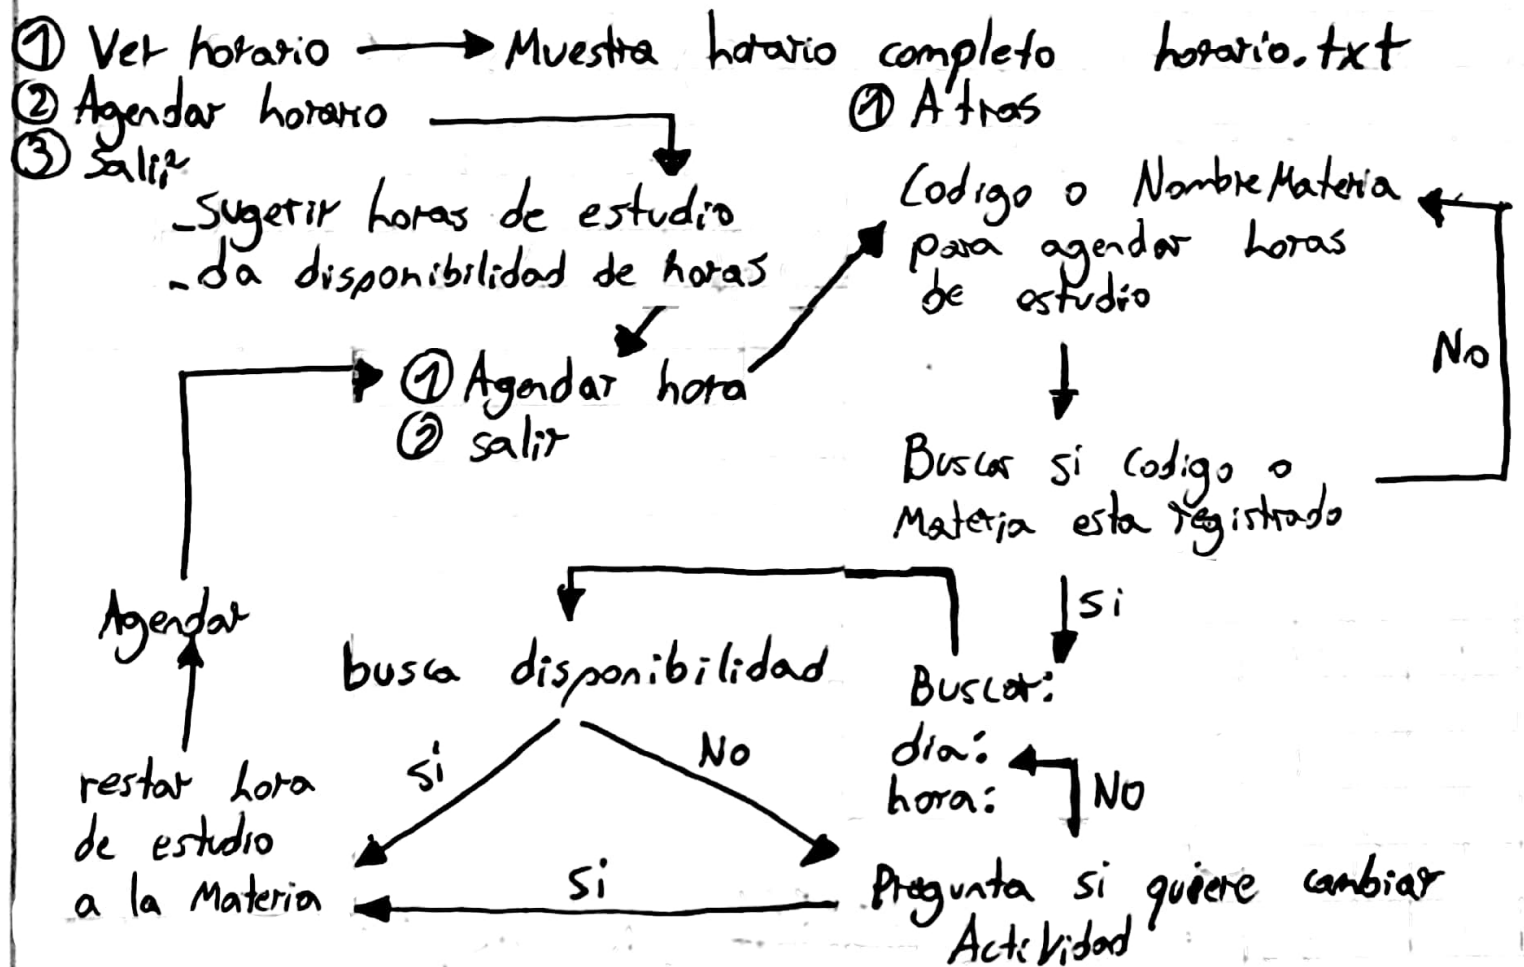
① Ver horario → Muestra horario completo horario.txt
② Agendar horario
③ Salir
① Atras

_Sugerir horas de estudio
_da disponibilidad de horas

Codigo o NombreMateria para agendar horas de estudio

No

① Agendar hora
② salir

Buscar si Codigo o Materia esta registrado

si

Agendar

busca disponibilidad

Buscar:
dia:
hora:

si
No
NO

restar hora de estudio a la Materia

si

Pregunta si quiere cambiar Actividad